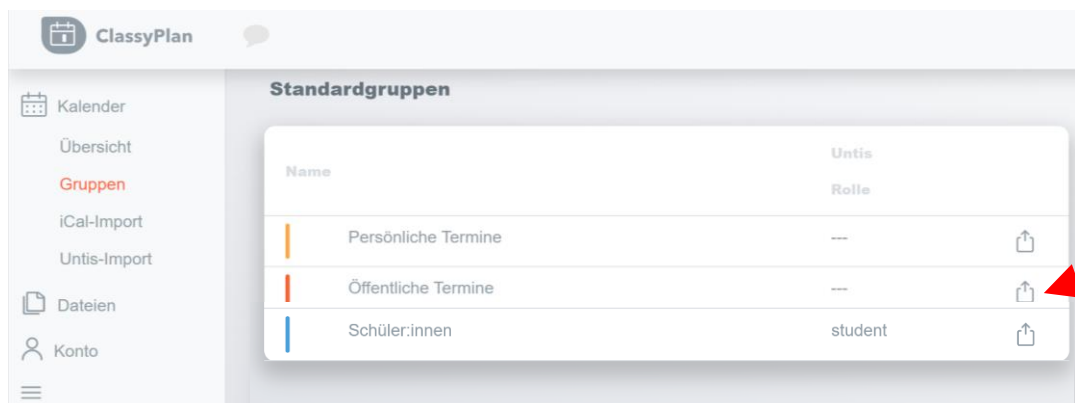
ClassyPlan

Kalender
Übersicht
Gruppen
iCal-Import
Untis-Import
Dateien
Konto

Standardgruppen

| Name | Untis Rolle | |
|---|---|---|
| Persönliche Termine | --- | |
| Öffentliche Termine | --- | |
| Schüler:innen | student | |